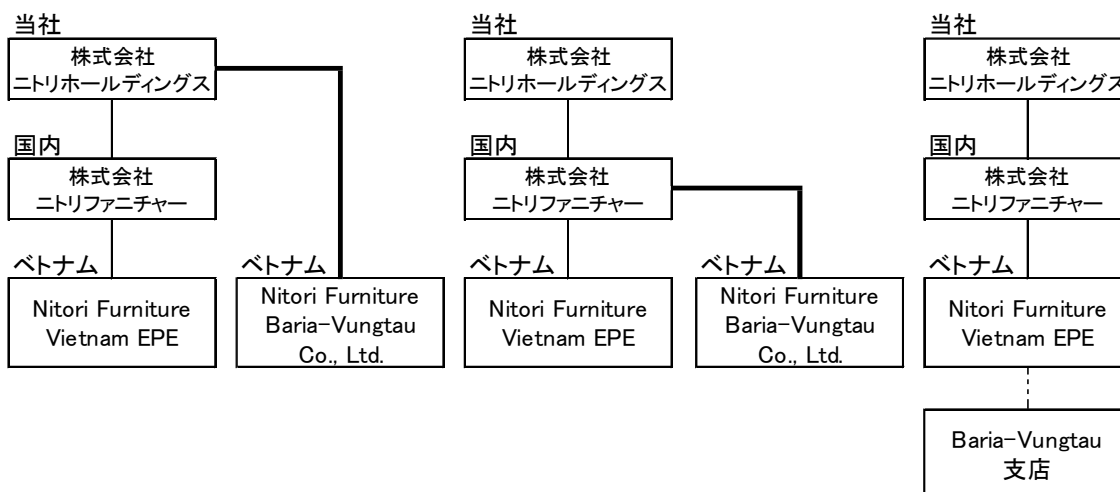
当社

株式会社
ニトリホールディングス

国内

株式会社
ニトリファニチャー

ベトナム

Nitori Furniture Vietnam EPE

ベトナム

Nitori Furniture Baria-Vungtau Co., Ltd.

当社

株式会社
ニトリホールディングス

国内

株式会社
ニトリファニチャー

ベトナム

Nitori Furniture Vietnam EPE

ベトナム

Nitori Furniture Baria-Vungtau Co., Ltd.

当社

株式会社
ニトリホールディングス

国内

株式会社
ニトリファニチャー

ベトナム

Nitori Furniture Vietnam EPE

Baria-Vungtau
支店